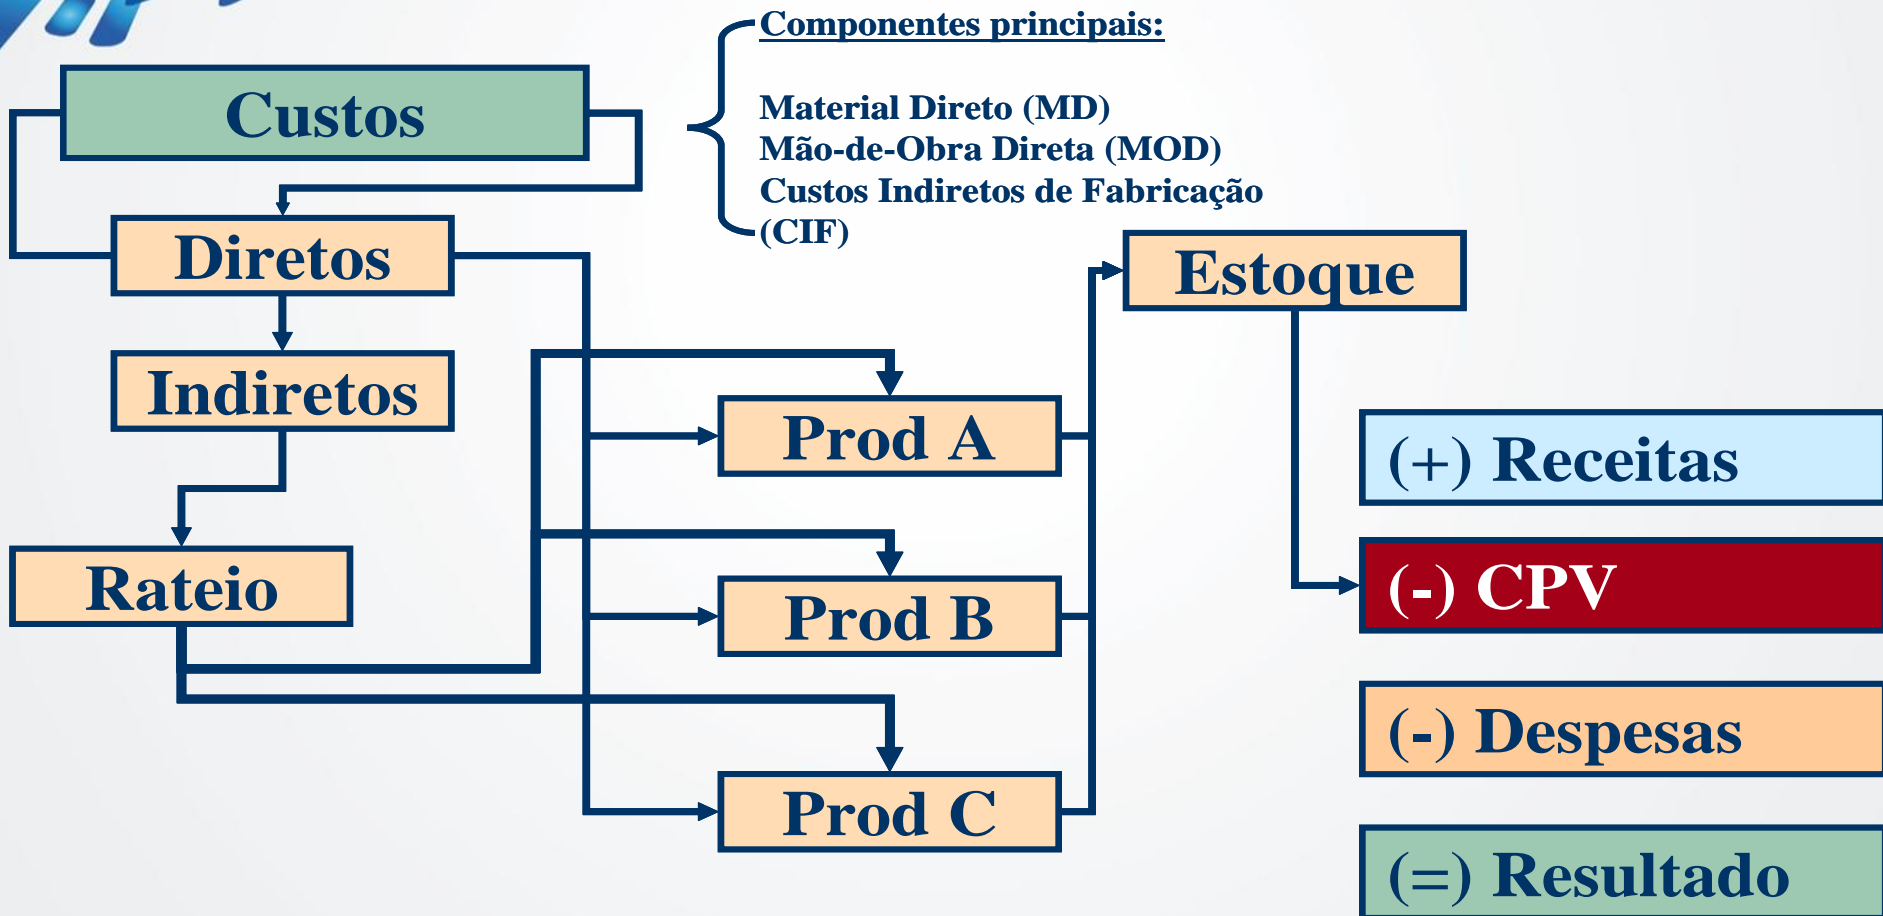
Componentes principais:

Material Direto (MD)
Mão-de-Obra Direta (MOD)
Custos Indiretos de Fabricação (CIF)

Custos

Diretos

Indiretos

Rateio

Prod A

Prod B

Prod C

Estoque

(+) Receitas

(-) CPV

(-) Despesas

(=) Resultado